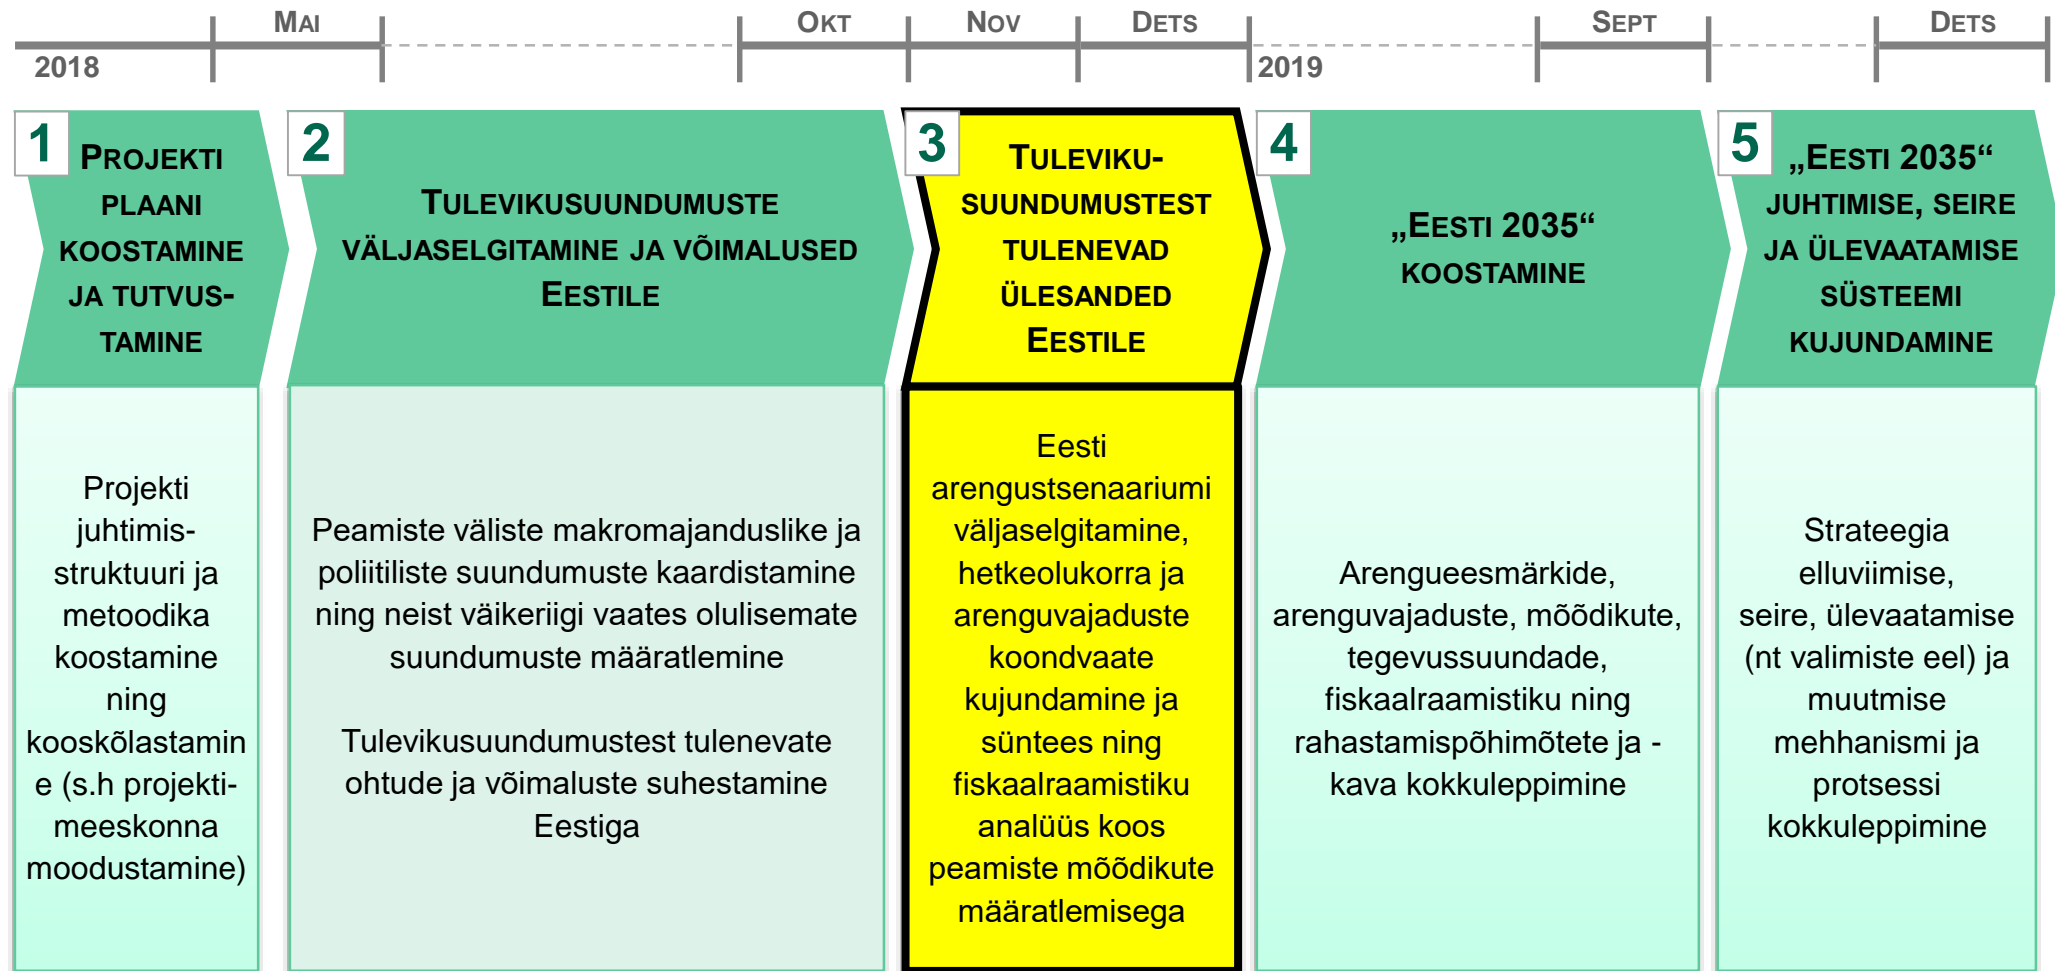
Mai Okt Nov Dets Sept Dets

2018 2019

1 Projekti plaani koostamine ja tutvustamine

Projekti juhtimisstruktuuri ja metoodika koostamine ning kooskõlastamine (s.h projektimeeskonna moodustamine)

2 Tulevikusuundumuste väljaselgitamine ja võimalused Eestile

Peamiste väliste makromajanduslike ja poliitiliste suundumuste kaardistamine ning neist väikeriigi vaates olulisemate suundumuste määratlemine

Tulevikusuundumustest tulenevate ohtude ja võimaluste suhestamine Eestiga

3 Tulevikusuundumustest tulenevad ülesanded Eestile

Eesti arengustsenaariumi väljaselgitamine, hetkeolukorra ja arenguvajaduste koondvaate kujundamine ja süntees ning fiskaalraamistiku analüüs koos peamiste mõõdikute määratlemisega

4 „Eesti 2035“ koostamine

Arengueesmärkide, arenguvajaduste, mõõdikute, tegevussuundade, fiskaalraamistiku ning rahastamispõhimõtete ja -kava kokkuleppimine

5 „Eesti 2035“ juhtimise, seire ja ülevaatamise süsteemi kujundamine

Strateegia elluviimise, seire, ülevaatamise (nt valimiste eel) ja muutmise mehhanismi ja protsessi kokkuleppimine